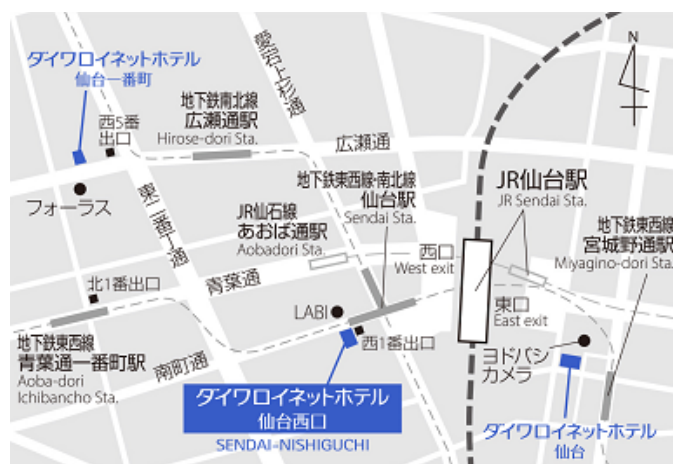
ダイワロイネットホテル
仙台一番町

地下鉄南北線
広瀬通駅
Hirose-dori Sta.

西5番
出口

愛宕上杉通

広瀬通

N

フォーラス

東二番丁通

地下鉄東西線・南北線
仙台駅
Sendai Sta.

JR仙石線
あおば通駅
Aobadori Sta.

JR仙台駅
JR Sendai Sta.

地下鉄東西線
宮城野通駅
Miyagino-dori Sta.

西口
West exit

北1番出口

青葉通

LABI

東口
East exit

西1番出口

地下鉄東西線
青葉通一番町駅
Aoba-dori
Ichibancho Sta.

南町通

ヨドバシ
カメラ

ダイワロイネットホテル
仙台西口
SENDAI-NISHIGUCHI

ダイワロイネットホテル
仙台